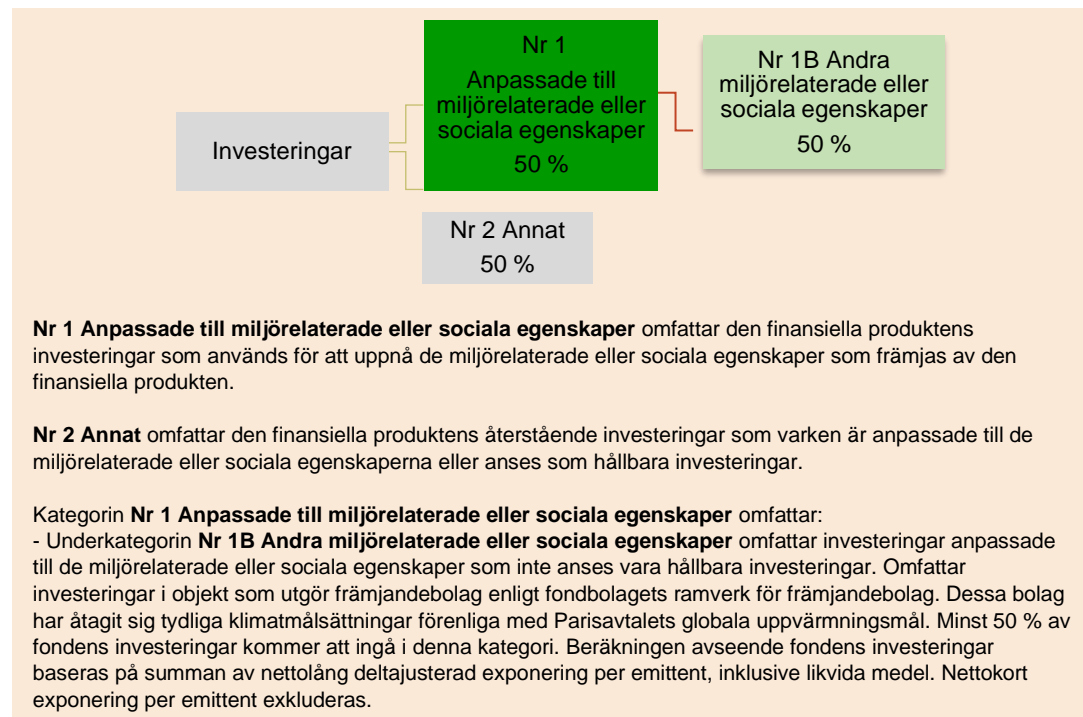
Investeringar

Nr 1
Anpassade till miljörelaterade eller sociala egenskaper
50 %

Nr 1B Andra miljörelaterade eller sociala egenskaper
50 %

Nr 2 Annat
50 %

**Nr 1 Anpassade till miljörelaterade eller sociala egenskaper** omfattar den finansiella produktens investeringar som används för att uppnå de miljörelaterade eller sociala egenskaper som främjas av den finansiella produkten.

**Nr 2 Annat** omfattar den finansiella produktens återstående investeringar som varken är anpassade till de miljörelaterade eller sociala egenskaperna eller anses som hållbara investeringar.

Kategorin **Nr 1 Anpassade till miljörelaterade eller sociala egenskaper** omfattar:
- Underkategorin **Nr 1B Andra miljörelaterade eller sociala egenskaper** omfattar investeringar anpassade till de miljörelaterade eller sociala egenskaper som inte anses vara hållbara investeringar. Omfattar investeringar i objekt som utgör främjandebolag enligt fondbolagets ramverk för främjandebolag. Dessa bolag har åtagit sig tydliga klimatmålsättningar förenliga med Parisavtalets globala uppvärmningsmål. Minst 50 % av fondens investeringar kommer att ingå i denna kategori. Beräkningen avseende fondens investeringar baseras på summan av nettolång deltajusterad exponering per emittent, inklusive likvida medel. Nettokort exponering per emittent exkluderas.